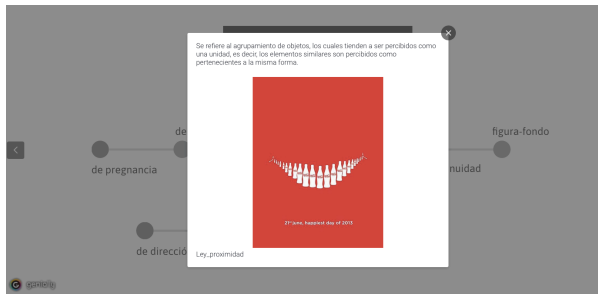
Se refiere al agrupamiento de objetos, los cuales tienden a ser percibidos como una unidad, es decir, los elementos similares son percibidos como pertenecientes a la misma forma.

21st June, happiest day of 2015

Ley_proximidad

de

figura-fondo

de pregnancia

nuidad

de direcció

genial.ly